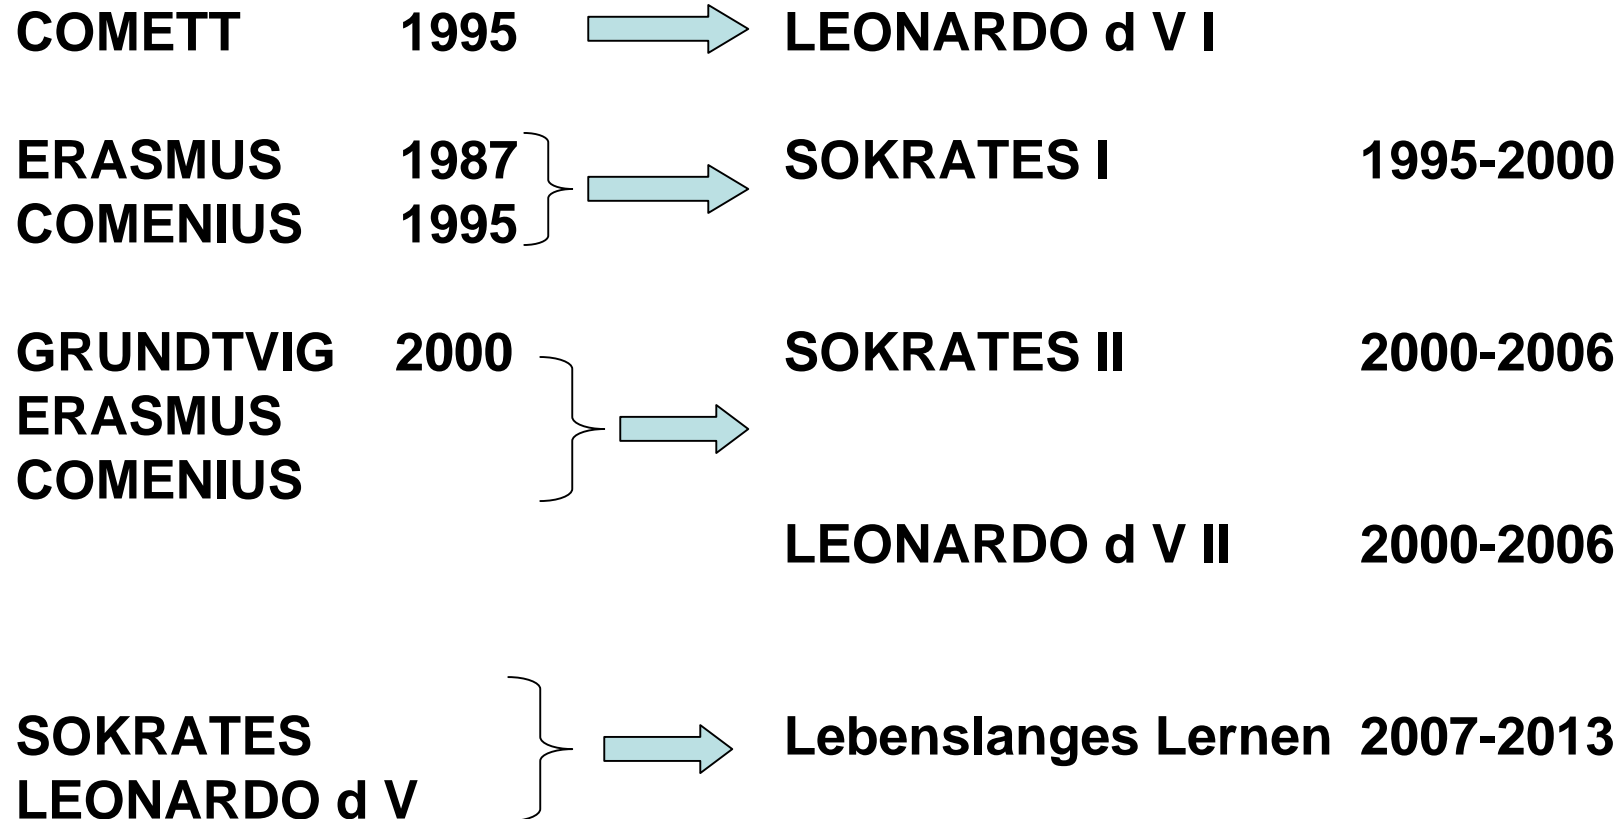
COMETT 1995 LEONARDO d V I

ERASMUS 1987
COMENIUS 1995
SOKRATES I 1995-2000

GRUNDTVIG 2000
ERASMUS
COMENIUS
SOKRATES II 2000-2006

LEONARDO d V II 2000-2006

SOKRATES
LEONARDO d V
Lebenslanges Lernen 2007-2013